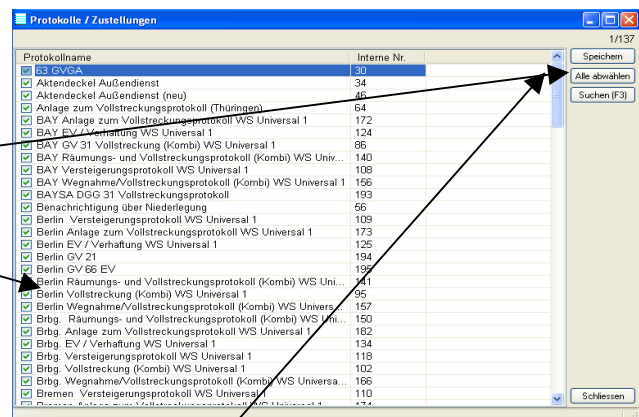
Protokolle / Zustellungen

1/137

| Protokollname | Interne Nr. |
|---|---|
| 63 GVGA | 30 |
| Aktendeckel Außendienst | 34 |
| Aktendeckel Außendienst (neu) | 46 |
| Anlage zum Vollstreckungsprotokoll (Thüringen) | 64 |
| BAY Anlage zum Vollstreckungsprotokoll WS Universal 1 | 172 |
| BAY EV / Verhaftung WS Universal 1 | 124 |
| BAY GV 31 Vollstreckung (Kombi) WS Universal 1 | 86 |
| BAY Räumungs- und Vollstreckungsprotokoll (Kombi) WS Univ... | 140 |
| BAY Versteigerungsprotokoll WS Universal 1 | 108 |
| BAY Wegnahme/Vollstreckungsprotokoll (Kombi) WS Universal 1 | 156 |
| BAYSA DGG 31 Vollstreckungsprotokoll | 193 |
| Benachrichtigung über Niederlegung | 56 |
| Berlin Versteigerungsprotokoll WS Universal 1 | 109 |
| Berlin Anlage zum Vollstreckungsprotokoll WS Universal 1 | 173 |
| Berlin EV / Verhaftung WS Universal 1 | 125 |
| Berlin GV 21 | 194 |
| Berlin GV 66 EV | 195 |
| Berlin Räumungs- und Vollstreckungsprotokoll (Kombi) WS Uni... | 141 |
| Berlin Vollstreckung (Kombi) WS Universal 1 | 95 |
| Berlin Wegnahme/Vollstreckungsprotokoll (Kombi) WS Univers... | 157 |
| Brbg. Räumungs- und Vollstreckungsprotokoll (Kombi) WS Uni... | 150 |
| Brbg. Anlage zum Vollstreckungsprotokoll WS Universal 1 | 182 |
| Brbg. EV / Verhaftung WS Universal 1 | 134 |
| Brbg. Versteigerungsprotokoll WS Universal 1 | 118 |
| Brbg. Vollstreckung (Kombi) WS Universal 1 | 102 |
| Brbg. Wegnahme/Vollstreckungsprotokoll (Kombi) WS Universa... | 166 |
| Bremen Versteigerungsprotokoll WS Universal 1 | 110 |
| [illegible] | 174 |

Speichern
Alle abwählen
Suchen (F3)
Schliessen